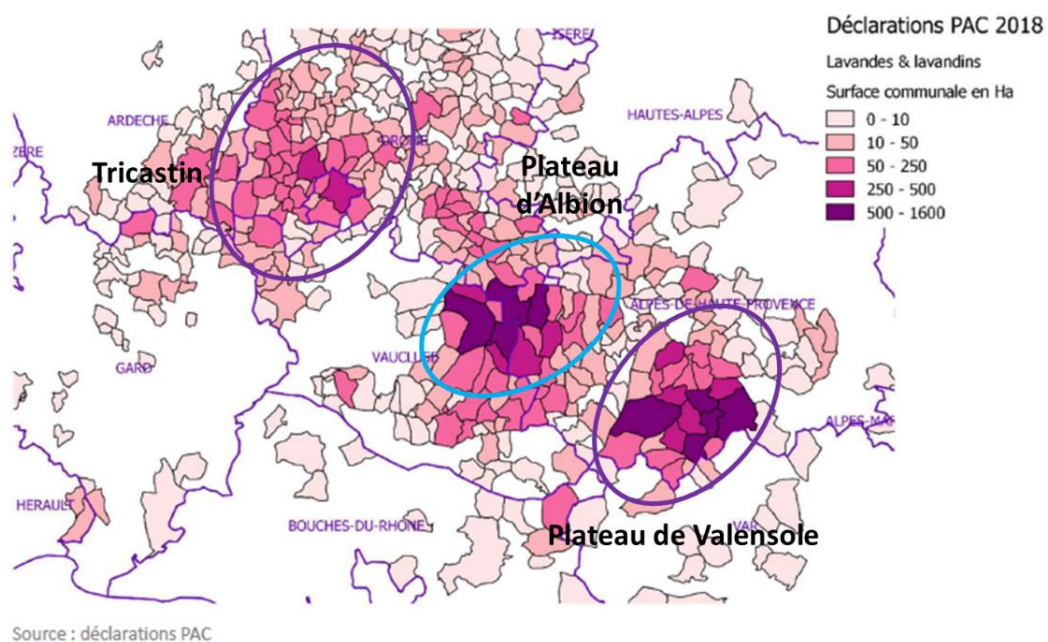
Déclarations PAC 2018
Lavandes & lavandins
Surface communale en Ha
0 - 10
10 - 50
50 - 250
250 - 500
500 - 1600

ISERE
ARDECHE
ZERE
DROME
HAUTES-ALPES
Tricastin
Plateau d'Albion
ALPES-DE-HAUTE-PROVENCE
VAUCLUSE
GARD
ALPES-MA
HERAULT
BOUCHES-DU-RHONE
VAR
Plateau de Valensole

Source : déclarations PAC